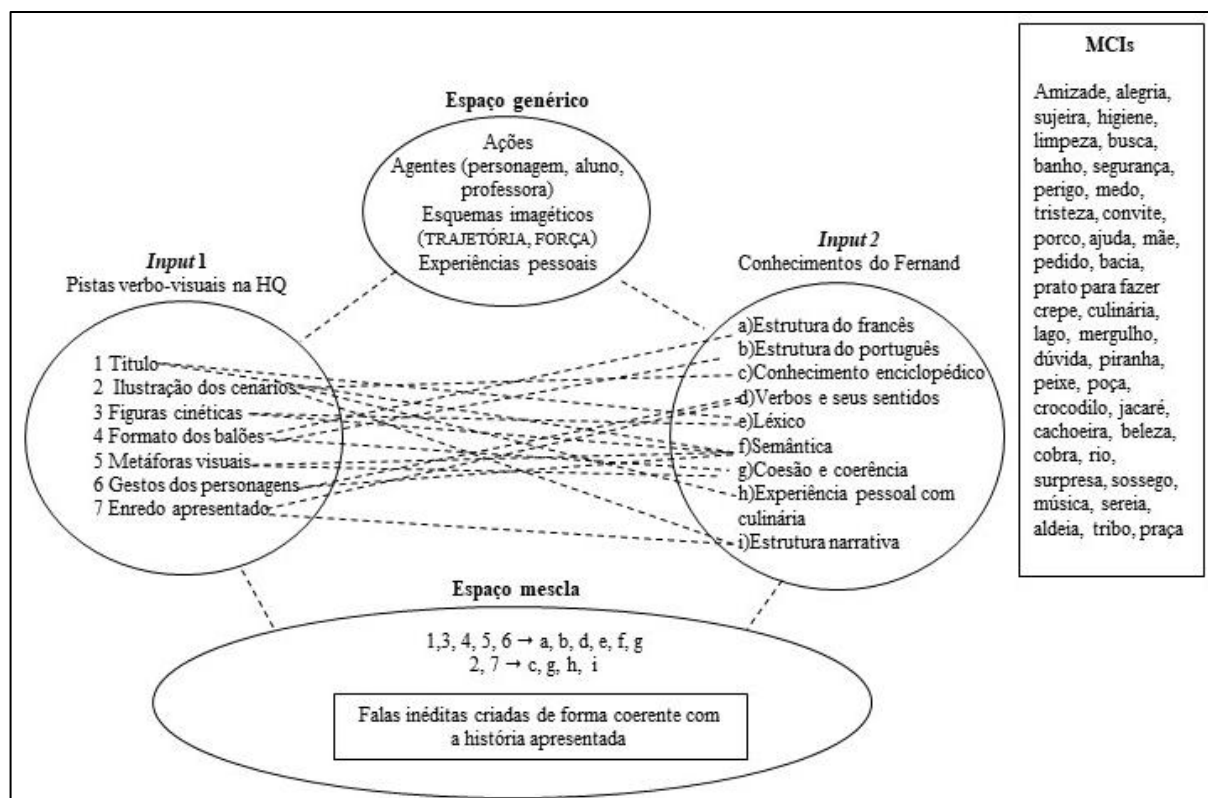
Espaço genérico

Ações
Agentes (personagem, aluno, professora)
Esquemas imagéticos (TRAJETÓRIA, FORÇA)
Experiências pessoais

*Input* 1
Pistas verbo-visuais na HQ

1 Título
2 Ilustração dos cenários
3 Figuras cinéticas
4 Formato dos balões
5 Metáforas visuais
6 Gestos dos personagens
7 Enredo apresentado

*Input 2*
Conhecimentos do Fernand

a)Estrutura do francês
b)Estrutura do português
c)Conhecimento enciclopédico
d)Verbos e seus sentidos
e)Léxico
f)Semântica
g)Coesão e coerência
h)Experiência pessoal com culinária
i)Estrutura narrativa

MCIs

Amizade, alegria, sujeira, higiene, limpeza, busca, banho, segurança, perigo, medo, tristeza, convite, porco, ajuda, mãe, pedido, bacia, prato para fazer crepe, culinária, lago, mergulho, dúvida, piranha, peixe, poça, crocodilo, jacaré, cachoeira, beleza, cobra, rio, surpresa, sossego, música, sereia, aldeia, tribo, praça

Espaço mescla

1,3, 4, 5, 6 $\rightarrow$ a, b, d, e, f, g
2, 7 $\rightarrow$ c, g, h, i

Falas inéditas criadas de forma coerente com a história apresentada